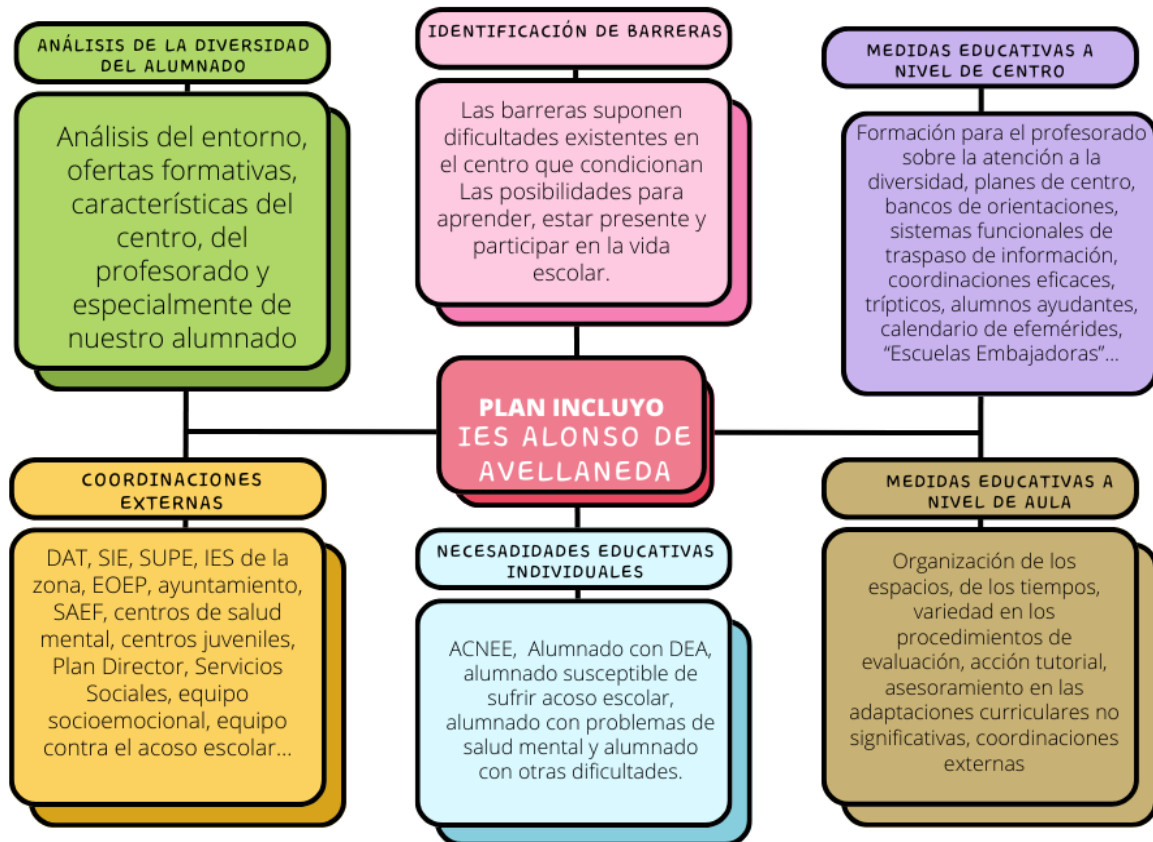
ANÁLISIS DE LA DIVERSIDAD DEL ALUMNADO

Análisis del entorno, ofertas formativas, características del centro, del profesorado y especialmente de nuestro alumnado

IDENTIFICACIÓN DE BARRERAS

Las barreras suponen dificultades existentes en el centro que condicionan Las posibilidades para aprender, estar presente y participar en la vida escolar.

MEDIDAS EDUCATIVAS A NIVEL DE CENTRO

Formación para el profesorado sobre la atención a la diversidad, planes de centro, bancos de orientaciones, sistemas funcionales de traspaso de información, coordinaciones eficaces, trípticos, alumnos ayudantes, calendario de efemérides, "Escuelas Embajadoras"...

PLAN INCLUYO
IES ALONSO DE AVELLANEDA

COORDINACIONES EXTERNAS

DAT, SIE, SUPE, IES de la zona, EOEP, ayuntamiento, SAEF, centros de salud mental, centros juveniles, Plan Director, Servicios Sociales, equipo socioemocional, equipo contra el acoso escolar...

NECESADIDADES EDUCATIVAS INDIVIDUALES

ACNEE, Alumnado con DEA, alumnado susceptible de sufrir acoso escolar, alumnado con problemas de salud mental y alumnado con otras dificultades.

MEDIDAS EDUCATIVAS A NIVEL DE AULA

Organización de los espacios, de los tiempos, variedad en los procedimientos de evaluación, acción tutorial, asesoramiento en las adaptaciones curriculares no significativas, coordinaciones externas